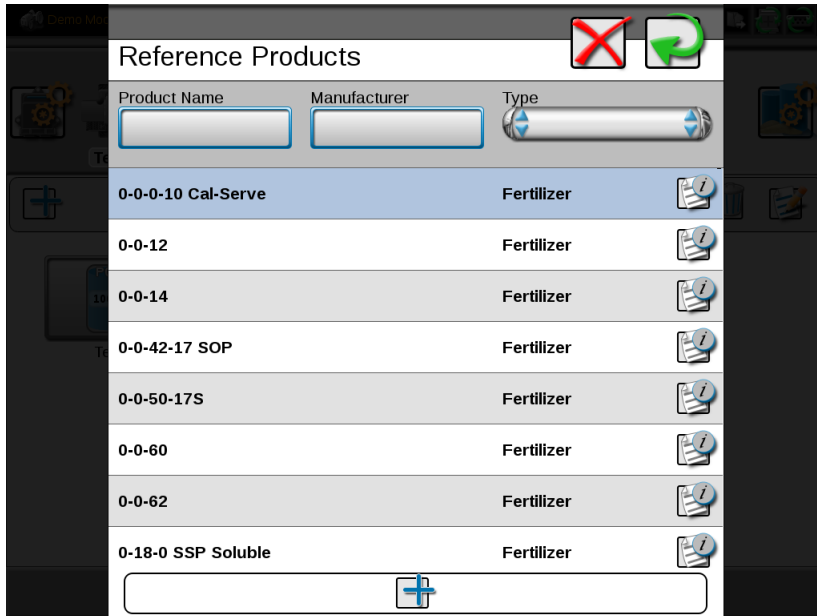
Demo Mo

Reference Products

Product Name
Manufacturer
Type

| | |
|---|---|
| 0-0-0-10 Cal-Serve | Fertilizer |
| 0-0-12 | Fertilizer |
| 0-0-14 | Fertilizer |
| 0-0-42-17 SOP | Fertilizer |
| 0-0-50-17S | Fertilizer |
| 0-0-60 | Fertilizer |
| 0-0-62 | Fertilizer |
| 0-18-0 SSP Soluble | Fertilizer |

Te
10
Te